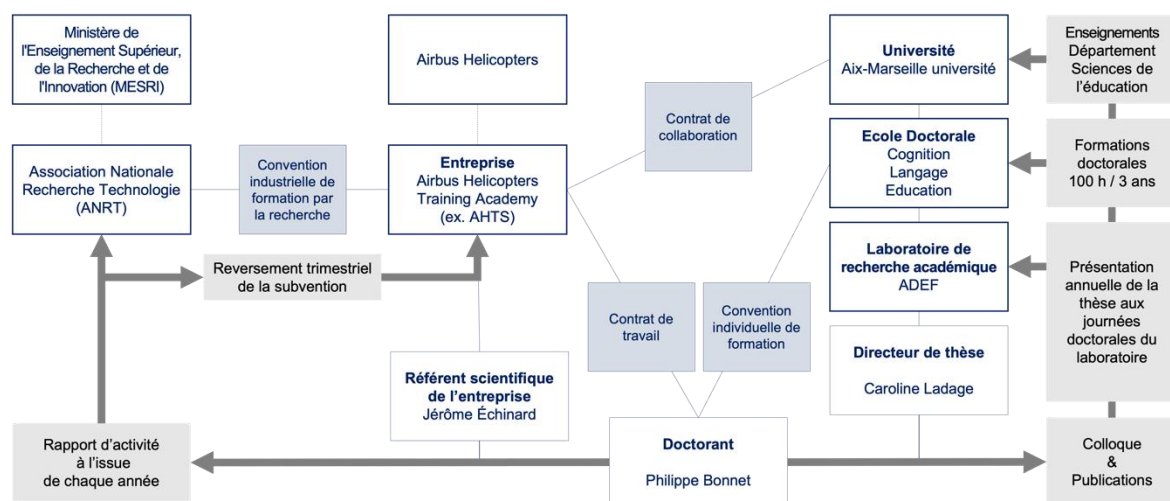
Ministère de l'Enseignement Supérieur, de la Recherche et de l'Innovation (MESRI)

Airbus Helicopters

Université
Aix-Marseille université

Enseignements Département Sciences de l'éducation

Contrat de collaboration

Association Nationale Recherche Technologie (ANRT)

Convention industrielle de formation par la recherche

Entreprise
Airbus Helicopters Training Academy (ex. AHTS)

Ecole Doctorale
Cognition Langage Education

Formations doctorales 100 h / 3 ans

Reversement trimestriel de la subvention

Laboratoire de recherche académique
ADEF

Présentation annuelle de la thèse aux journées doctorales du laboratoire

Contrat de travail

Convention individuelle de formation

Directeur de thèse
Caroline Ladage

Référent scientifique de l'entreprise
Jérôme Échinard

Rapport d'activité à l'issue de chaque année

Doctorant
Philippe Bonnet

Colloque & Publications